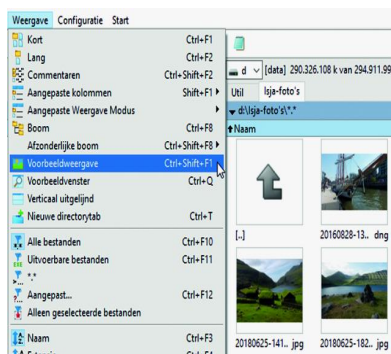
Weergave Configuratie Start

Kort Ctrl+F1
Lang Ctrl+F2
Commentaren Ctrl+Shift+F2
Aangepaste kolommen Shift+F1 ▸
Aangepaste Weergave Modus ▸
Boom Ctrl+F8
Afzonderlijke boom Ctrl+Shift+F8 ▸
Voorbeeldweergave Ctrl+Shift+F1
Voorbeeldvenster Ctrl+Q
Verticaal uitgelijnd
Nieuwe directorytab Ctrl+T
Alle bestanden Ctrl+F10
Uitvoerbare bestanden Ctrl+F11
*.*
Aangepast... Ctrl+F12
Alleen geselecteerde bestanden
Naam Ctrl+F3

d [data] 290.326.108 k van 294.911.99
Util Isja-foto's
d:\Isja-foto's\*.*
↑Naam
[..]
20160828-13.. dng
20180625-141.. jpg
20180625-182.. jpg